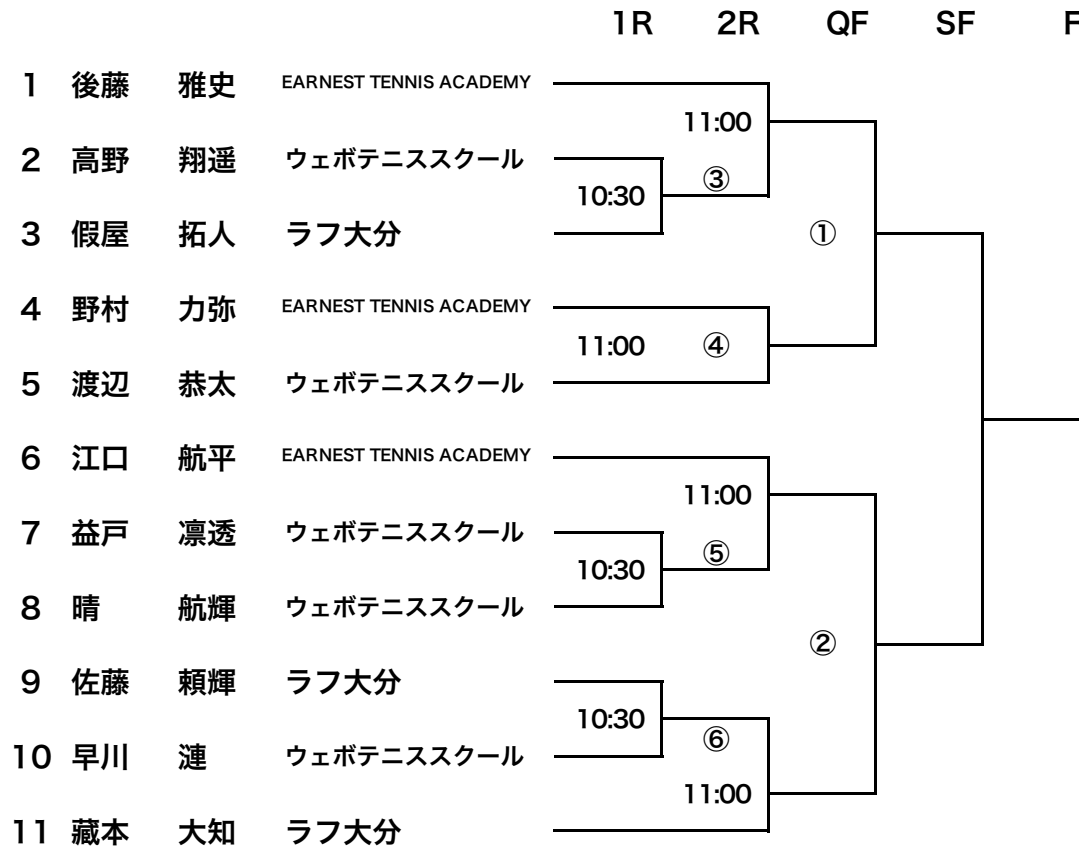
1R 2R QF SF F

1 後藤 雅史 EARNEST TENNIS ACADEMY
2 高野 翔遥 ウェボテニススクール
3 假屋 拓人 ラフ大分
4 野村 力弥 EARNEST TENNIS ACADEMY
5 渡辺 恭太 ウェボテニススクール
6 江口 航平 EARNEST TENNIS ACADEMY
7 益戸 凛透 ウェボテニススクール
8 晴 航輝 ウェボテニススクール
9 佐藤 頼輝 ラフ大分
10 早川 漣 ウェボテニススクール
11 藏本 大知 ラフ大分

11:00
③
10:30
①
11:00 ④
11:00
⑤
10:30
②
10:30
⑥
11:00